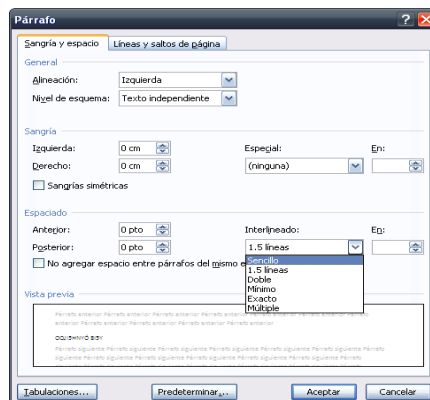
Párrafo

Sangría y espacio | Líneas y saltos de página

General

Alineación: Izquierda

Nivel de esquema: Texto independiente

Sangría

Izquierda: 0 cm

Derecho: 0 cm

Especial:

(ninguna)

En:

Sangrías simétricas

Espaciado

Anterior: 0 pto

Posterior: 0 pto

Interlineado:

1.5 líneas

En:

No agregar espacio entre párrafos del mismo e

Sencillo
1.5 líneas
Doble
Mínimo
Exacto
Múltiple

Vista previa

Párrafo anterior Párrafo anterior Párrafo anterior Párrafo anterior Párrafo anterior Párrafo anterior Párrafo anterior Párrafo anterior Párrafo anterior Párrafo anterior Párrafo anterior Párrafo anterior Párrafo anterior Párrafo anterior Párrafo anterior

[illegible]

Párrafo siguiente Párrafo siguiente Párrafo siguiente Párrafo siguiente Párrafo siguiente Párrafo siguiente Párrafo siguiente Párrafo siguiente Párrafo siguiente Párrafo siguiente Párrafo siguiente Párrafo siguiente Párrafo siguiente Párrafo siguiente Párrafo siguiente Párrafo siguiente Párrafo siguiente Párrafo siguiente Párrafo siguiente Párrafo siguiente

Tabulaciones... | Predeterminar... | Aceptar | Cancelar